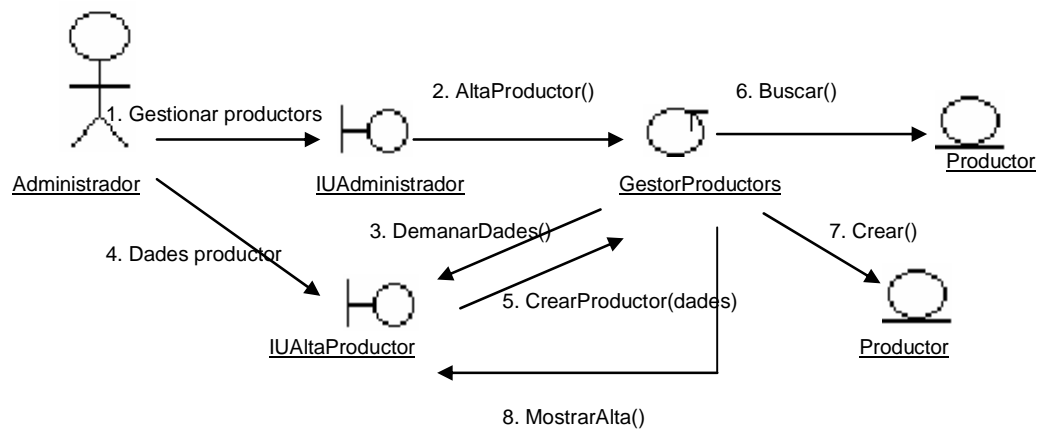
1. Gestionar productors

2. AltaProductor()

6. Buscar()

Productor

Administrador

IUAdministrador

GestorProductors

3. DemanarDades()

7. Crear()

4. Dades productor

5. CrearProductor(dades)

IUAltaProductor

Productor

8. MostrarAlta()